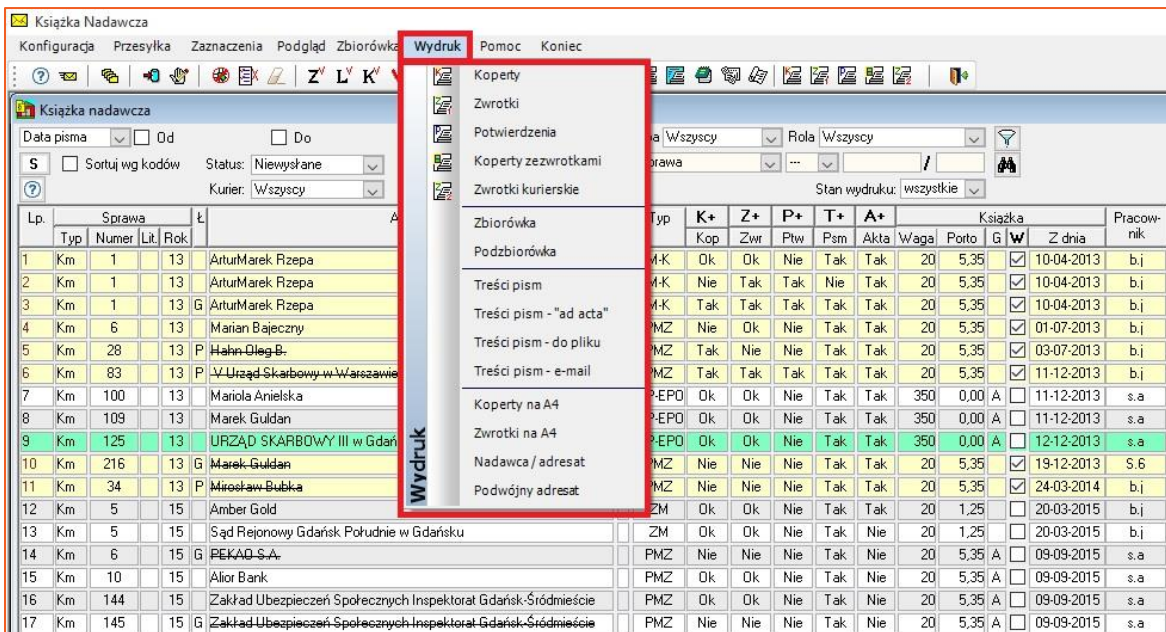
Książka Nadawcza

Konfiguracja Przesyłka Zaznaczenia Podgląd Zbiorówka Wydruk Pomoc Koniec

Książka nadawcza

Data pisma Od Do

S Sortuj wg kodów Status: Niewysłane

Kurier: Wszyscy

Wydruk

Koperty
Zwrotki
Potwierdzenia
Koperty zezwrotkami
Zwrotki kurierskie
Zbiorówka
Podzbiorówka
Treści pism
Treści pism - "ad acta"
Treści pism - do pliku
Treści pism - e-mail
Koperty na A4
Zwrotki na A4
Nadawca / adresat
Podwójny adresat

a Wszyscy Rola Wszyscy

prawa

Stan wydruku: wszystkie

| Lp. | Typ | Numer | Lit. | Rok | Ł | A | Typ | K+ Kop | Z+ Zwr | P+ Ptw | T+ Psm | A+ Akta | Waga | Porto | G | W | Z dnia | Pracownik |
|---|---|---|---|---|---|---|---|---|---|---|---|---|---|---|---|---|---|---|
| 1 | Km | 1 | | 13 | | ArturMarek Rzepa | M-K | Ok | Ok | Nie | Tak | Tak | 20 | 5,35 | | ☑ | 10-04-2013 | b.j |
| 2 | Km | 1 | | 13 | | ArturMarek Rzepa | M-K | Nie | Tak | Tak | Nie | Tak | 20 | 5,35 | | ☑ | 10-04-2013 | b.j |
| 3 | Km | 1 | | 13 | G | ArturMarek Rzepa | M-K | Tak | Tak | Tak | Tak | Tak | 20 | 5,35 | | ☑ | 10-04-2013 | b.j |
| 4 | Km | 6 | | 13 | | Marian Bajeczny | PMZ | Nie | Ok | Nie | Tak | Tak | 20 | 5,35 | | ☑ | 01-07-2013 | b.j |
| 5 | Km | 28 | | 13 | P | Hahn Oleg B. | PMZ | Tak | Nie | Nie | Tak | Tak | 20 | 5,35 | | ☑ | 03-07-2013 | b.j |
| 6 | Km | 83 | | 13 | P | V Urząd Skarbowy w Warszawie | PMZ | Tak | Tak | Tak | Tak | Tak | 20 | 5,35 | | ☑ | 11-12-2013 | b.j |
| 7 | Km | 100 | | 13 | | Mariola Anielska | P-EPO | Ok | Ok | Nie | Tak | Tak | 350 | 0,00 | A | ☐ | 11-12-2013 | s.a |
| 8 | Km | 109 | | 13 | | Marek Guldan | P-EPO | Ok | Ok | Nie | Tak | Tak | 350 | 0,00 | A | ☐ | 11-12-2013 | s.a |
| 9 | Km | 125 | | 13 | | URZĄD SKARBOWY III w Gdań | P-EPO | Ok | Ok | Nie | Tak | Tak | 350 | 0,00 | A | ☐ | 12-12-2013 | s.a |
| 10 | Km | 216 | | 13 | G | Marek Guldan | PMZ | Nie | Nie | Nie | Tak | Tak | 20 | 5,35 | | ☑ | 19-12-2013 | S.6 |
| 11 | Km | 34 | | 13 | P | Mirosław Bubka | PMZ | Nie | Nie | Nie | Tak | Tak | 20 | 5,35 | | ☑ | 24-03-2014 | b.j |
| 12 | Km | 5 | | 15 | | Amber Gold | ZM | Ok | Ok | Nie | Tak | Tak | 20 | 1,25 | | | 20-03-2015 | b.j |
| 13 | Km | 5 | | 15 | | Sąd Rejonowy Gdańsk Południe w Gdańsku | ZM | Ok | Ok | Nie | Tak | Nie | 20 | 1,25 | | | 20-03-2015 | b.j |
| 14 | Km | 6 | | 15 | G | PEKAO S.A. | PMZ | Nie | Nie | Nie | Tak | Nie | 20 | 5,35 | A | ☐ | 09-09-2015 | s.a |
| 15 | Km | 10 | | 15 | | Alior Bank | PMZ | Ok | Ok | Nie | Tak | Nie | 20 | 5,35 | A | ☐ | 09-09-2015 | s.a |
| 16 | Km | 144 | | 15 | | Zakład Ubezpieczeń Społecznych Inspektorat Gdańsk-Śródmieście | PMZ | Ok | Ok | Nie | Tak | Nie | 20 | 5,35 | A | ☐ | 09-09-2015 | s.a |
| 17 | Km | 145 | | 15 | G | Zakład Ubezpieczeń Społecznych Inspektorat Gdańsk-Śródmieście | PMZ | Nie | Nie | Nie | Tak | Nie | 20 | 5,35 | A | ☐ | 09-09-2015 | s.a |